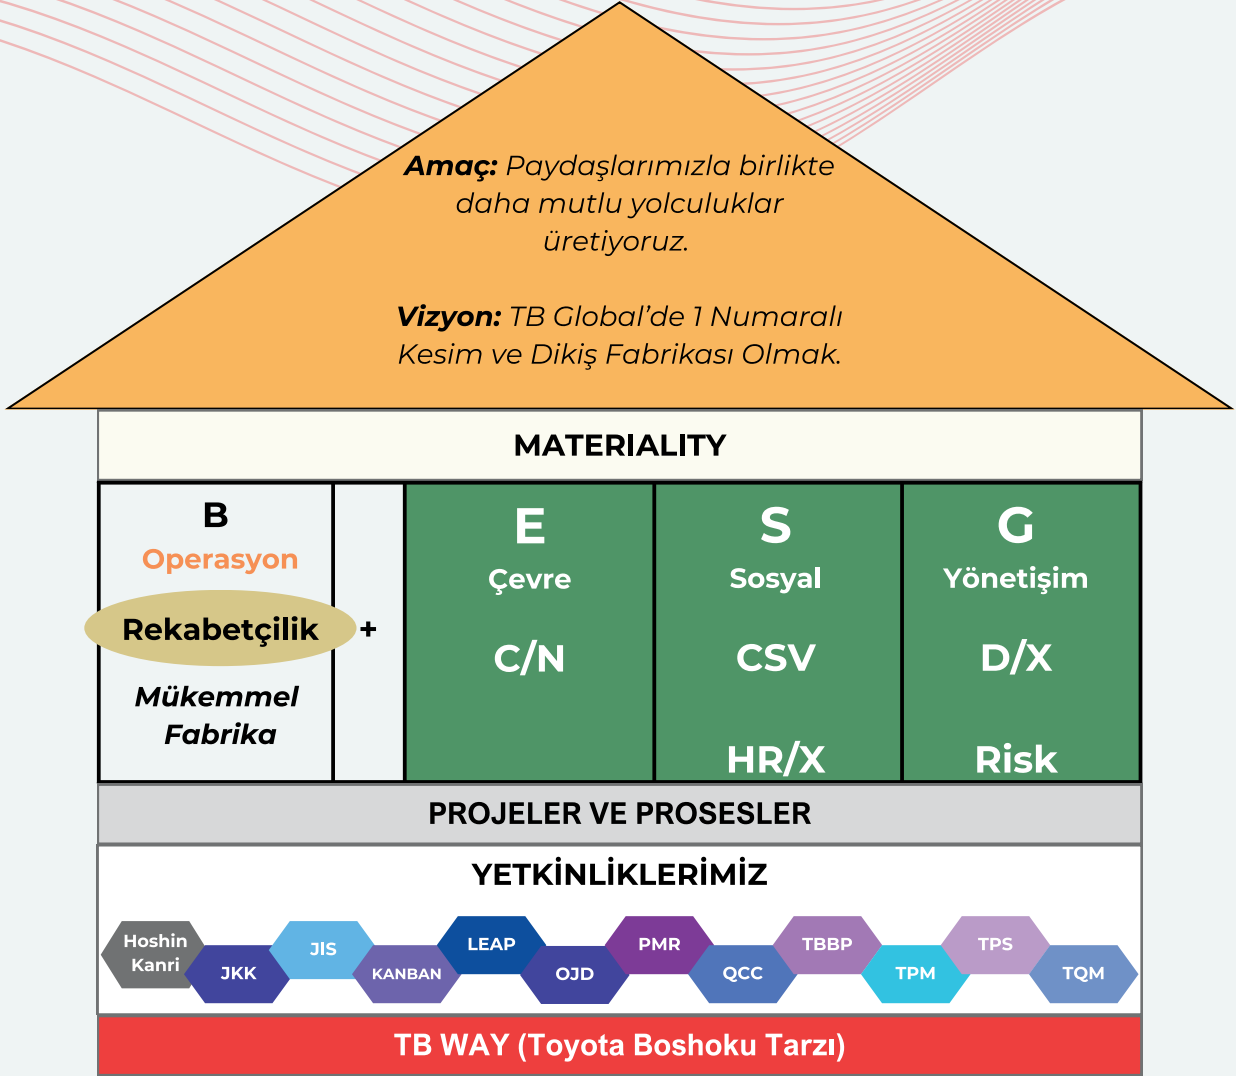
**Amaç:** Paydaşlarımızla birlikte daha mutlu yolculuklar üretiyoruz.

**Vizyon:** TB Global'de 1 Numaralı Kesim ve Dikiş Fabrikası Olmak.

MATERIALITY

B
Operasyon
Rekabetçilik
Mükemmel Fabrika

+

E
Çevre
C/N

S
Sosyal
CSV
HR/X

G
Yönetişim
D/X
Risk

PROJELER VE PROSESLER

YETKİNLİKLERİMİZ

Hoshin Kanri
JKK
JIS
KANBAN
LEAP
OJD
PMR
QCC
TBBP
TPM
TPS
TQM

TB WAY (Toyota Boshoku Tarzı)